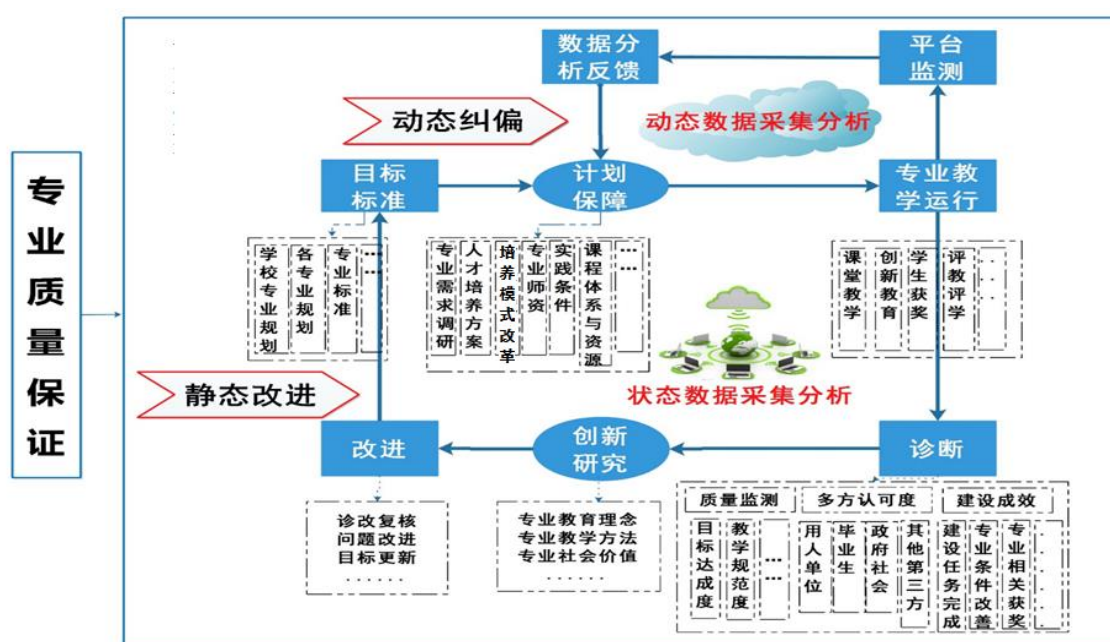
专业质量保证

数据分析反馈

平台监测

动态纠偏

动态数据采集分析

目标标准

计划保障

专业教学运行

学校专业规划

各专业规划

专业标准

…

专业需求调研

人才培养方案

培养模式改革

专业师资

实践条件

课程体系与资源

…

课堂教学

创新教育

学生获奖

评教评学

…

状态数据采集分析

静态改进

改进

创新研究

诊断

诊改复核
问题改进
目标更新
……

专业教育理念
专业教学方法
专业社会价值
……

质量监测

多方认可度

建设成效

目标达成度

教学规范度

…

用人单位

毕业生

政府社会

其他第三方

建设任务完成

专业条件改善

专业相关获奖

…